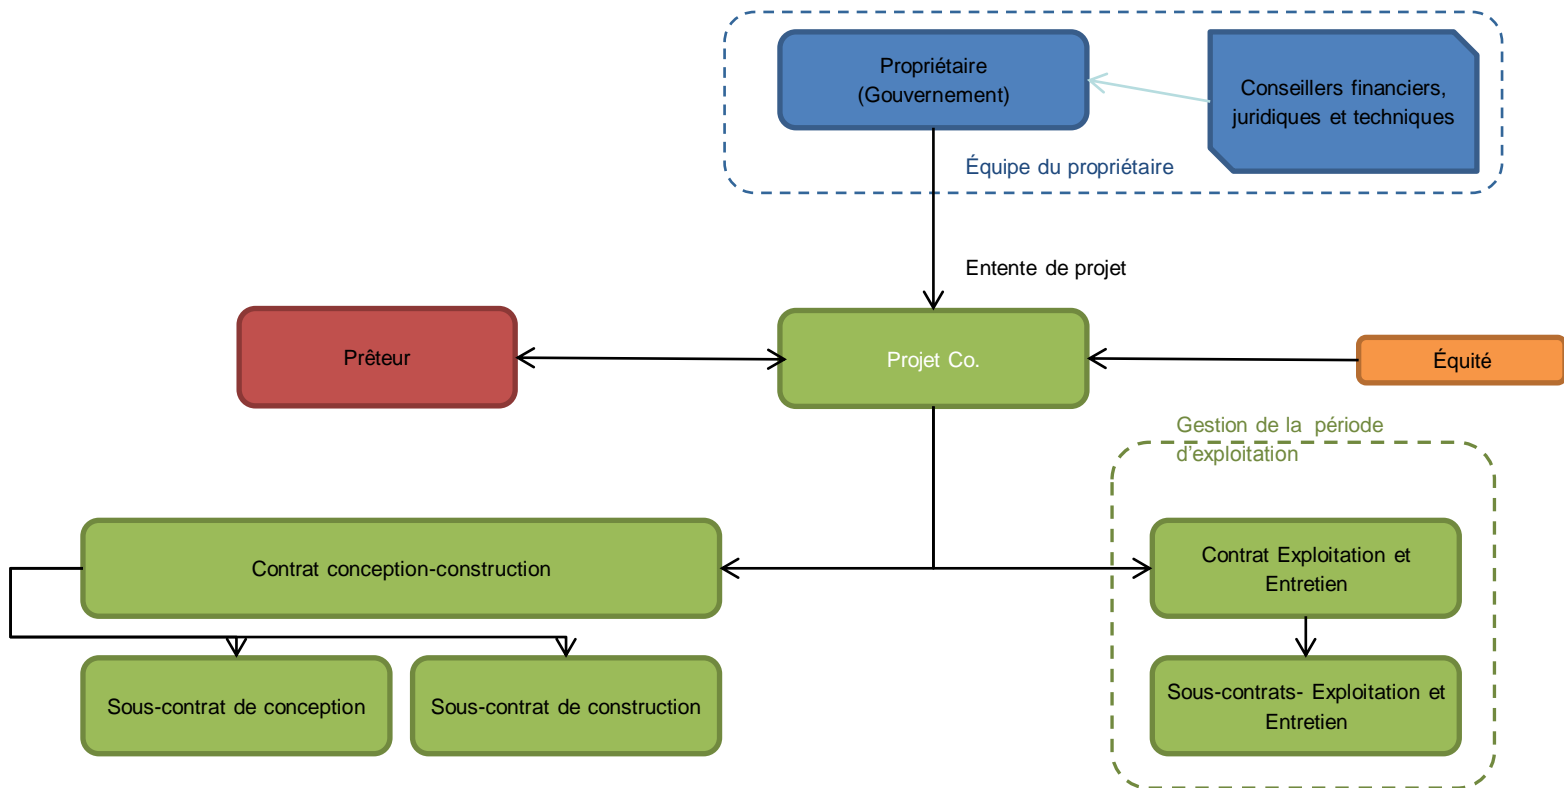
Propriétaire (Gouvernement)

Conseillers financiers, juridiques et techniques

Équipe du propriétaire

Entente de projet

Prêteur

Projet Co.

Équité

Gestion de la période d'exploitation

Contrat conception-construction

Contrat Exploitation et Entretien

Sous-contrat de conception

Sous-contrat de construction

Sous-contrats- Exploitation et Entretien